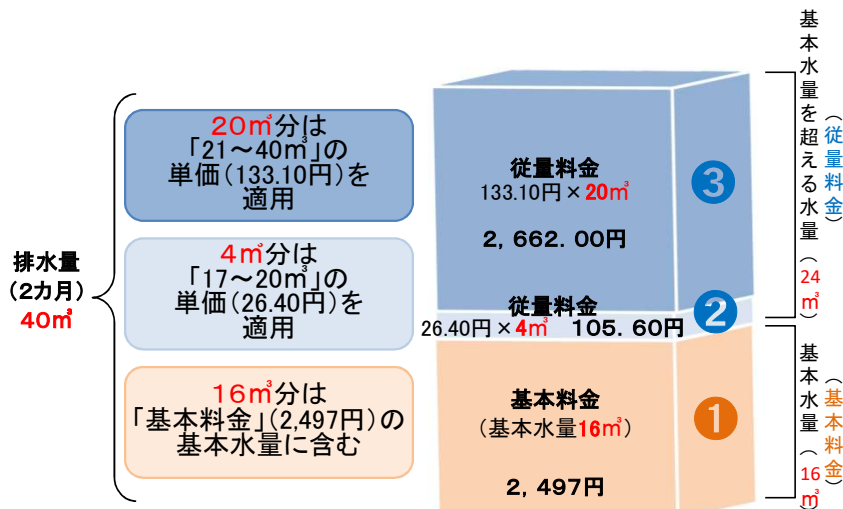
排水量
(2カ月)
40㎥

20㎥分は
「21～40㎥」の
単価(133.10円)を
適用

4㎥分は
「17～20㎥」の
単価(26.40円)を
適用

16㎥分は
「基本料金」(2,497円)の
基本水量に含む

従量料金
133.10円×20㎥
2，662．00円

従量料金
26.40円×4㎥　105．60円

基本料金
(基本水量16㎥)
2，497円

❸
❷
❶

基本水量を超える水量(24㎥)
(従量料金)

基本水量(16㎥)
(基本料金)